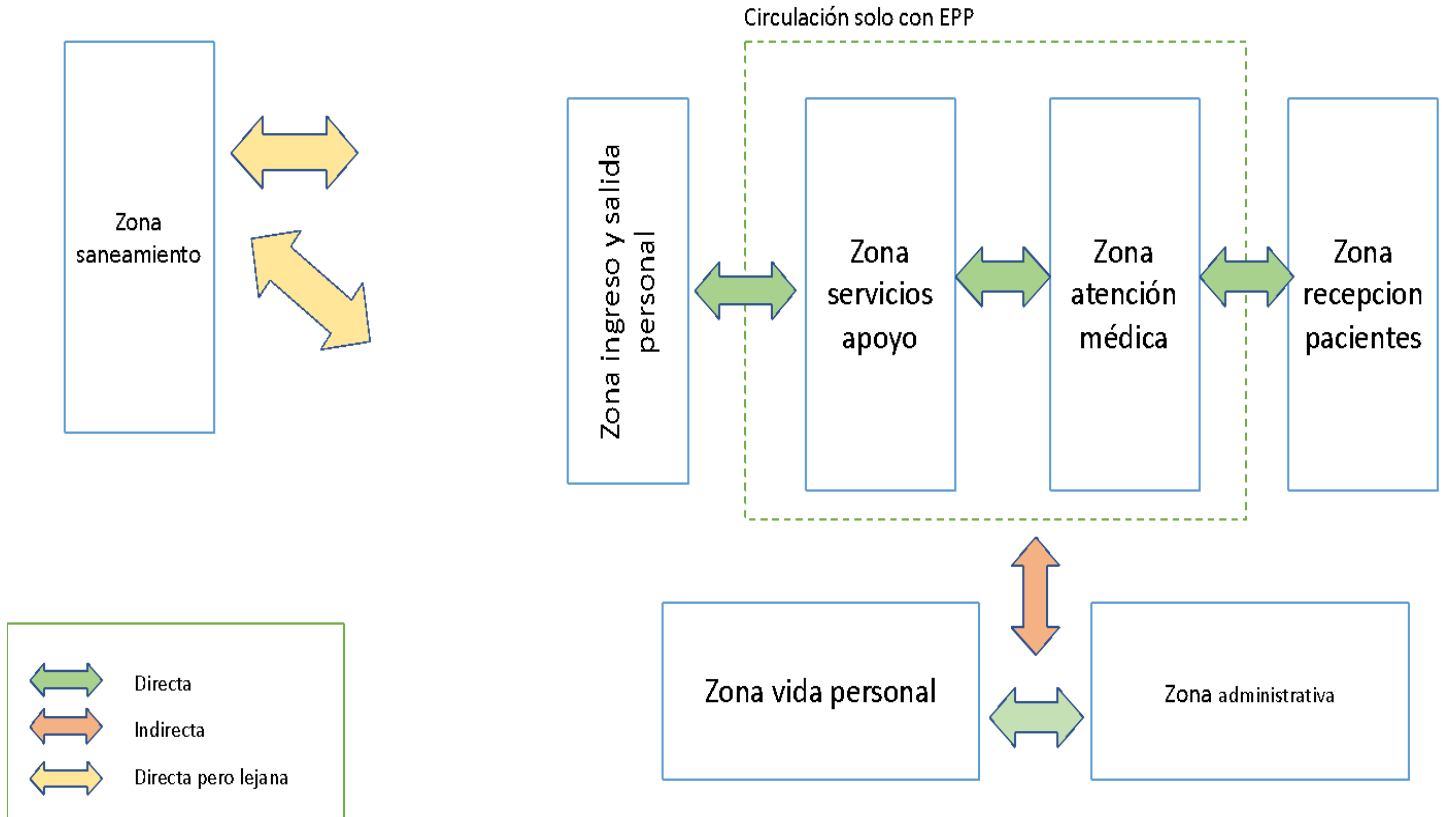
Zona saneamiento

Circulación solo con EPP

Zona ingreso y salida personal

Zona servicios apoyo

Zona atención médica

Zona recepcion pacientes

Zona vida personal

Zona administrativa

Directa

Indirecta

Directa pero lejana